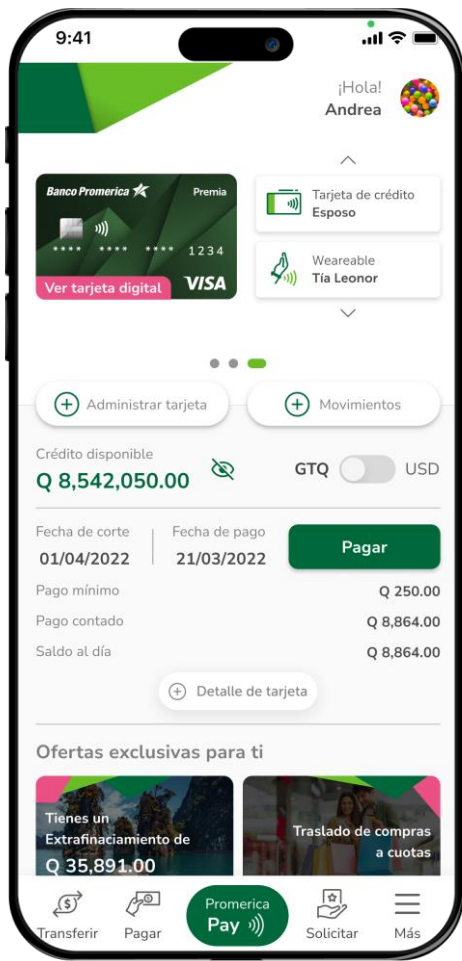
9:41

¡Hola!
Andrea

Banco Promerica
Premia
**** **** **** 1234
Ver tarjeta digital
VISA

Tarjeta de crédito
Esposo

Weareable
Tía Leonor

Administrar tarjeta
Movimientos

Crédito disponible
Q 8,542,050.00
GTQ USD

Fecha de corte
01/04/2022
Fecha de pago
21/03/2022
Pagar

| | |
|---|---|
| Pago mínimo | Q 250.00 |
| Pago contado | Q 8,864.00 |
| Saldo al día | Q 8,864.00 |

Detalle de tarjeta

Ofertas exclusivas para ti

Tienes un Extrafinaciamiento de
Q 35,891.00

Traslado de compras a cuotas

Transferir
Pagar
Promerica Pay
Solicitar
Más